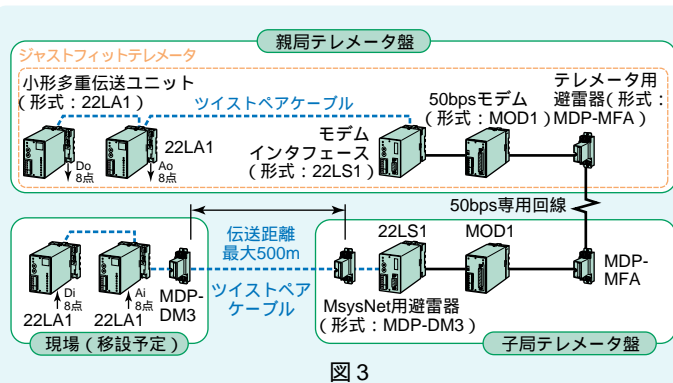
親局テレメータ盤

ジャストフィットテレメータ

小形多重伝送ユニット
(形式:22LA1)

ツイストペアケーブル

22LA1

Do 8点

Ao 8点

50bpsモデム
(形式:MOD1)

テレメータ用避雷器(形式:MDP-MFA)

モデム
インタフェース
(形式:22LS1)

50bps専用回線

伝送距離
最大500m

22LS1

MOD1

MDP-MFA

Di 8点

Ai 8点

MDP-DM3

ツイストペアケーブル

MsysNet用避雷器
(形式:MDP-DM3)

22LA1

22LA1

現場(移設予定)

子局テレメータ盤

図3